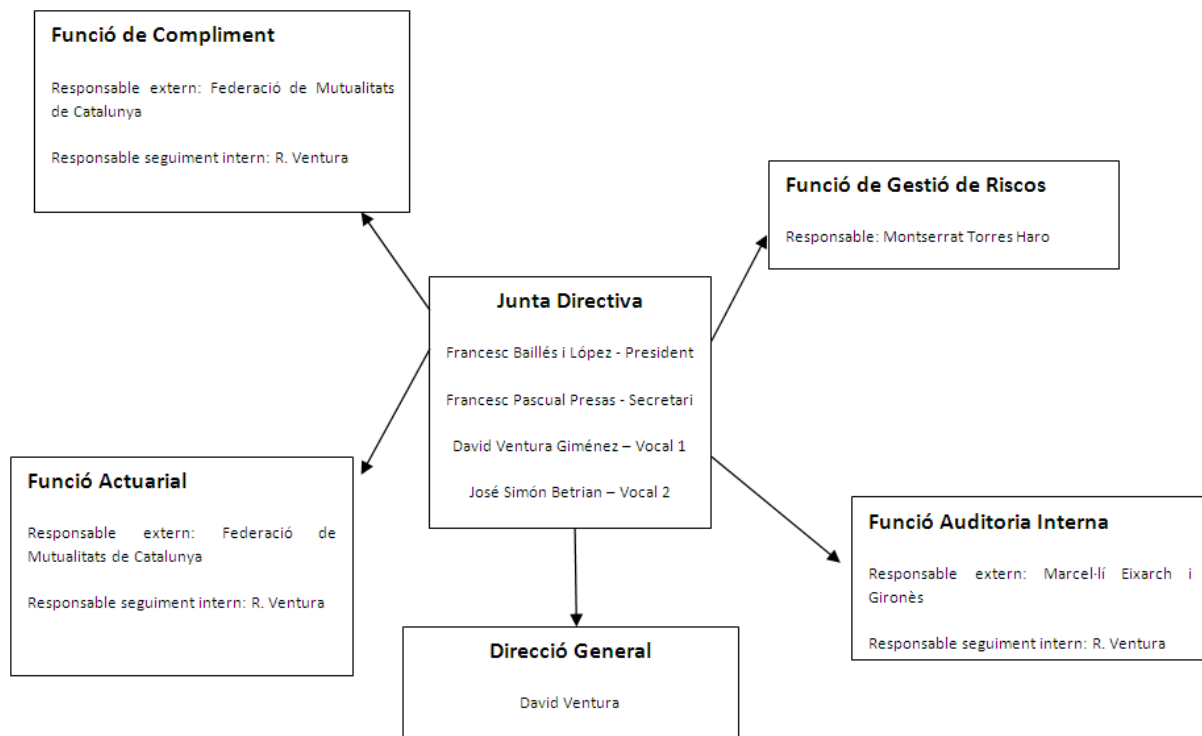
Funció de Compliment

Responsable extern: Federació de Mutualitats de Catalunya

Responsable seguiment intern: R. Ventura

Funció de Gestió de Riscos

Responsable: Montserrat Torres Haro

Junta Directiva

Francesc Baillés i López - President

Francesc Pascual Presas - Secretari

David Ventura Giménez – Vocal 1

José Simón Betrian – Vocal 2

Funció Actuarial

Responsable extern: Federació de Mutualitats de Catalunya

Responsable seguiment intern: R. Ventura

Funció Auditoria Interna

Responsable extern: Marcel·lí Eixarch i Gironès

Responsable seguiment intern: R. Ventura

Direcció General

David Ventura